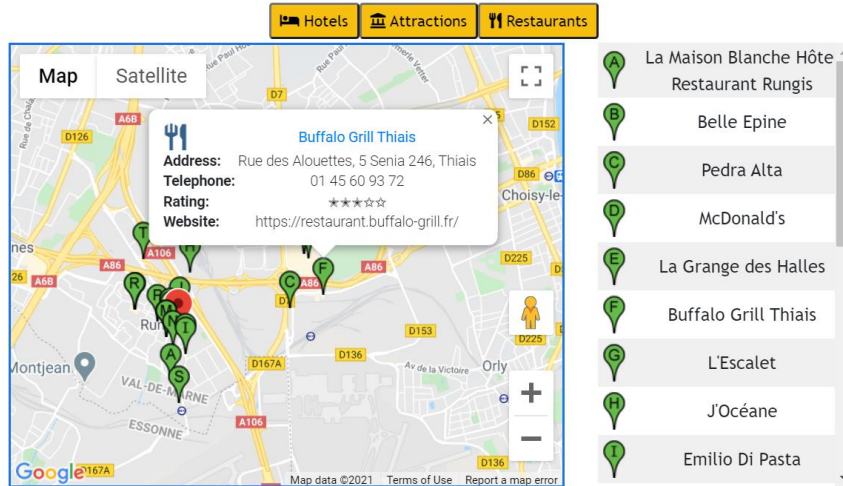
Hotels Attractions Restaurants

Map Satellite

Buffalo Grill Thiais
Address: Rue des Alouettes, 5 Senia 246, Thiais
Telephone: 01 45 60 93 72
Rating: ★★★☆☆
Website: https://restaurant.buffalo-grill.fr/

D7
A6B
D126
D152
D86
Choisy-le-
A106
A86
D225
A86
A6B
T
H
R
F
C
F
D
N
I
A
S
Ru
Montjean
VAL-DE-MARNE
ESSONNE
D167A
D136
D153
Av de la Victoire
Orly
D225
A106
D136
D167A
Google
Map data ©2021 Terms of Use Report a map error

A La Maison Blanche Hôte Restaurant Rungis
B Belle Epine
C Pedra Alta
D McDonald's
E La Grange des Halles
F Buffalo Grill Thiais
G L'Escalet
H J'Océane
I Emilio Di Pasta